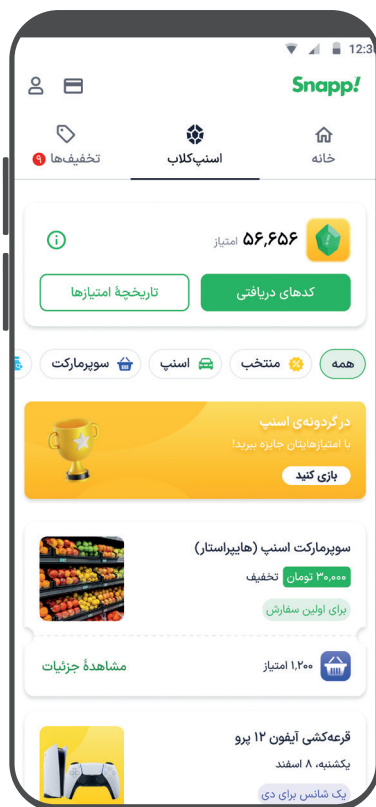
12:3

Snapp!

خانه
اسنپ‌کلاب
تخفیف‌ها 9

۵۶,۶۵۶ امتیاز

کدهای دریافتی
تاریخچهٔ امتیازها

همه
منتخب
اسنپ
سوپرمارکت

در گردونه‌ی اسنپ
با امتیازهایتان جایزه ببرید!
بازی کنید

سوپرمارکت اسنپ (هایپراستار)
۳۰,۰۰۰ تومان تخفیف
برای اولین سفارش

۱,۲۰۰ امتیاز
مشاهدهٔ جزئیات

قرعه‌کشی آیفون ۱۲ پرو
یکشنبه، ۸ اسفند
یک شانس برای دی